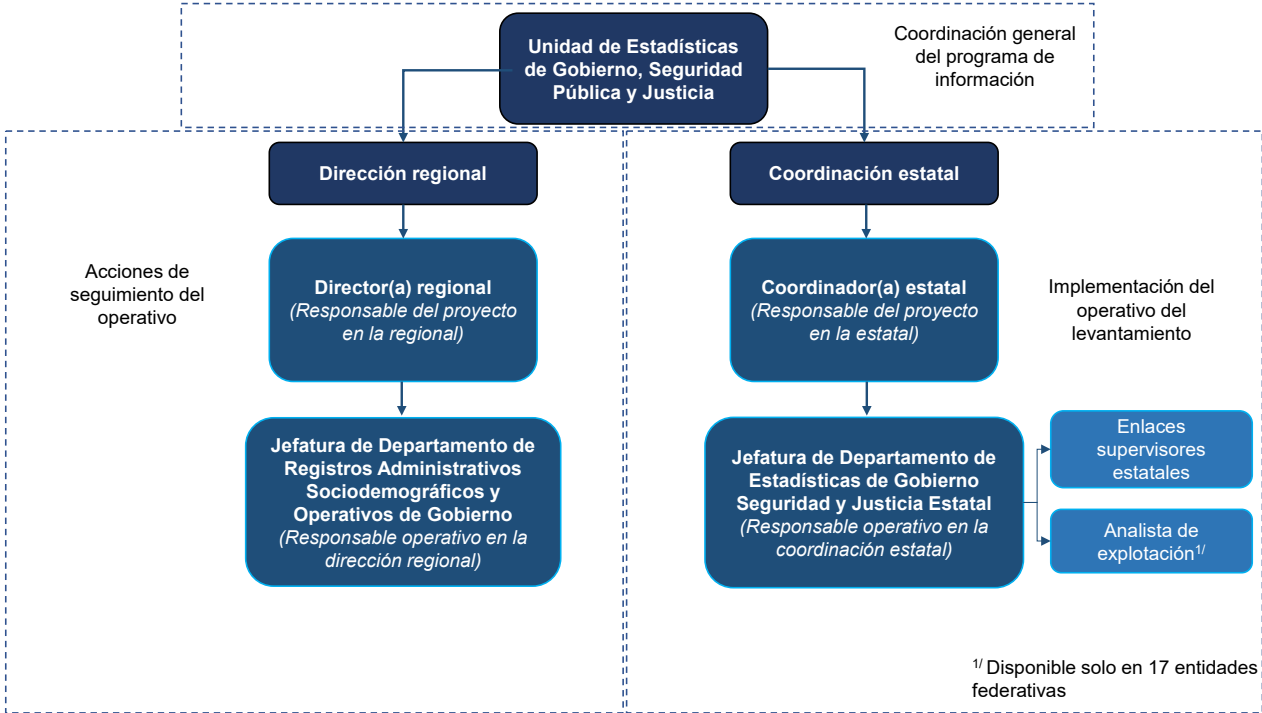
Unidad de Estadísticas de Gobierno, Seguridad Pública y Justicia

Coordinación general del programa de información

Dirección regional

Acciones de seguimiento del operativo

Director(a) regional
(Responsable del proyecto en la regional)

Jefatura de Departamento de Registros Administrativos Sociodemográficos y Operativos de Gobierno
(Responsable operativo en la dirección regional)

Coordinación estatal

Coordinador(a) estatal
(Responsable del proyecto en la estatal)

Implementación del operativo del levantamiento

Jefatura de Departamento de Estadísticas de Gobierno Seguridad y Justicia Estatal
(Responsable operativo en la coordinación estatal)

Enlaces supervisores estatales

Analista de explotación$^{1/}$

$^{1/}$ Disponible solo en 17 entidades federativas